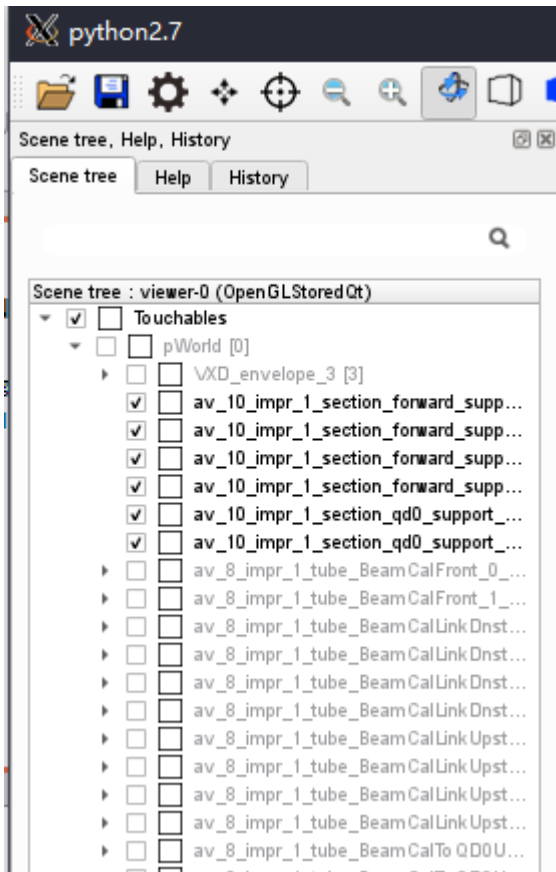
python2.7

Scene tree, Help, History

Scene tree | Help | History

Scene tree : viewer-0 (OpenGLStoredQt)
Touchables
pWorld [0]
VXD_envelope_3 [3]
av_10_impr_1_section_forward_supp...
av_10_impr_1_section_forward_supp...
av_10_impr_1_section_forward_supp...
av_10_impr_1_section_forward_supp...
av_10_impr_1_section_qd0_support_...
av_10_impr_1_section_qd0_support_...
av_8_impr_1_tube_BeamCalFront_0_...
av_8_impr_1_tube_BeamCalFront_1_...
av_8_impr_1_tube_BeamCalLinkDnst...
av_8_impr_1_tube_BeamCalLinkDnst...
av_8_impr_1_tube_BeamCalLinkDnst...
av_8_impr_1_tube_BeamCalLinkDnst...
av_8_impr_1_tube_BeamCalLinkUpst...
av_8_impr_1_tube_BeamCalLinkUpst...
av_8_impr_1_tube_BeamCalLinkUpst...
av_8_impr_1_tube_BeamCalLinkUpst...
av_8_impr_1_tube_BeamCalToQD0U...
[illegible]